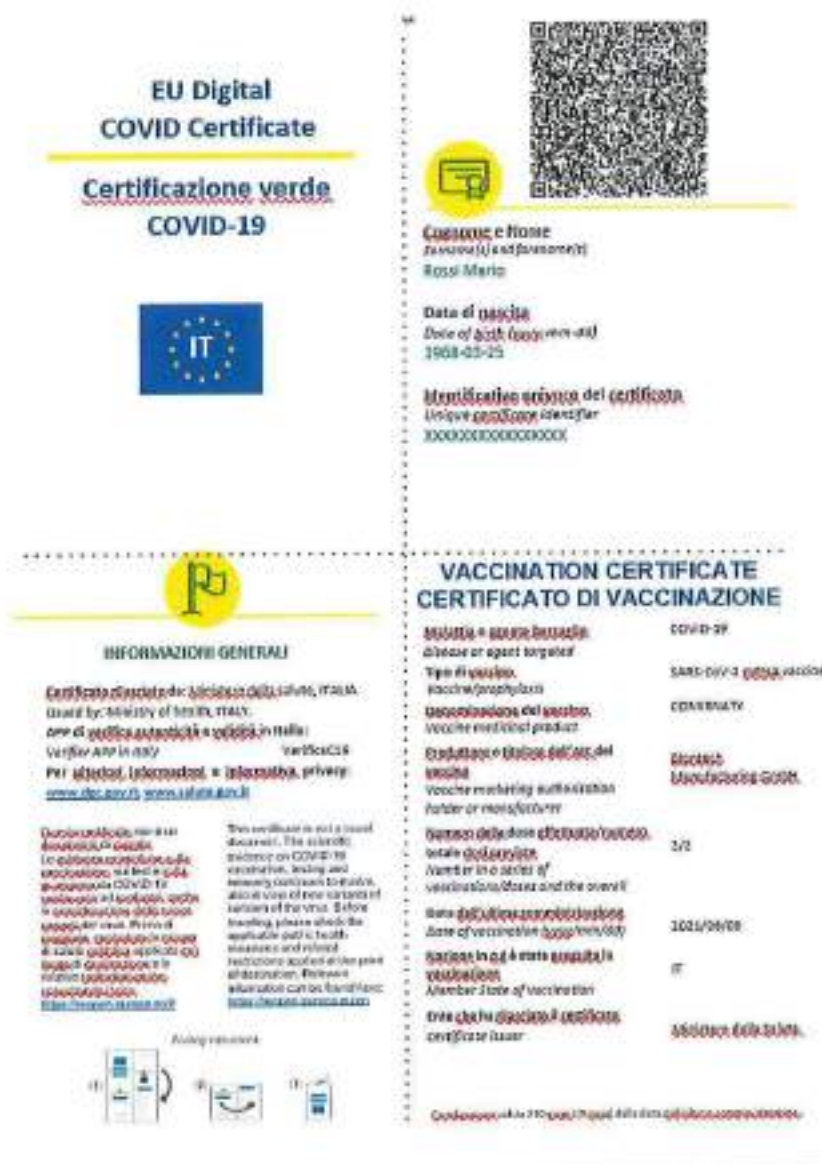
EU Digital
COVID Certificate

Certificazione verde
COVID-19

IT

Cognome e Nome
Surname(s) and forename(s)
Rossi Mario

Data di nascita
Date of birth (yyyy-mm-dd)
1958-03-25

Identificativo univoco del certificato
Unique certificate identifier
XXXXXXXXXXXXXXXX

INFORMAZIONI GENERALI

Certificato rilasciato da: Ministero della salute, ITALIA
Issued by: Ministry of health, ITALY.
App di verifica autenticità e validità in Italia:
Verifier App in Italy VerificaC19
Per ulteriori informazioni e informativa privacy:
www.dgc.gov.it www.salute.gov.it

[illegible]

This certificate is not a travel document. The scientific evidence on COVID-19 vaccination, testing and recovery continues to evolve, also in view of new variants of concern of the virus. Before traveling, please check the applicable public health measures and related restrictions applied at the point of destination. Relevant information can be found here: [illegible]

Folding instructions

(1) (2) (3)

VACCINATION CERTIFICATE
CERTIFICATO DI VACCINAZIONE

| | |
|---|---|
| Malattia o agente bersaglio<br>Disease or agent targeted | COVID-19 |
| Tipo di vaccino<br>Vaccine/prophylaxis | SARS-CoV-2 mRNA vaccine |
| Denominazione del vaccino<br>Vaccine medicinal product | COMIRNATY |
| Produttore o titolare dell'AIC del vaccino<br>Vaccine marketing authorisation holder or manufacturer | BioNTech Manufacturing GmbH |
| Numero della dose effettuata/numero totale dosi previste<br>Number in a series of vaccinations/doses and the overall | 2/2 |
| Data dell'ultima somministrazione<br>Date of vaccination (yyyy-mm-dd) | 2021/06/08 |
| Nazione in cui è stata eseguita la vaccinazione<br>Member State of vaccination | IT |
| Ente che ha rilasciato il certificato<br>Certificate issuer | Ministero della Salute |

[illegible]